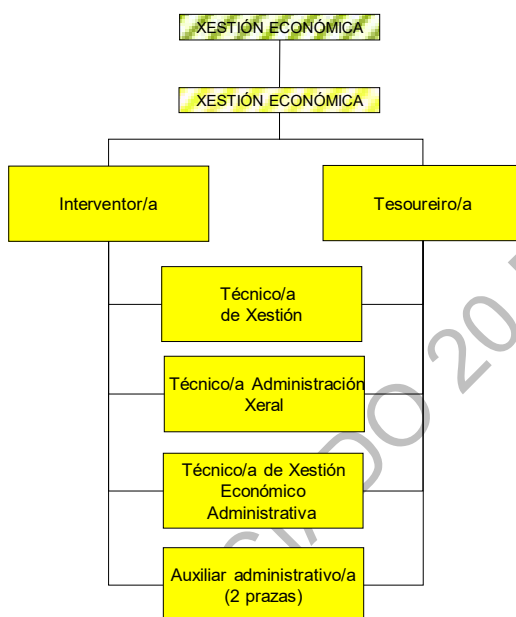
XESTIÓN ECONÓMICA

XESTIÓN ECONÓMICA

Interventor/a

Tesoureiro/a

Técnico/a de Xestión

Técnico/a Administración Xeral

Técnico/a de Xestión Económico Administrativa

Auxiliar administrativo/a (2 prazas)

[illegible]